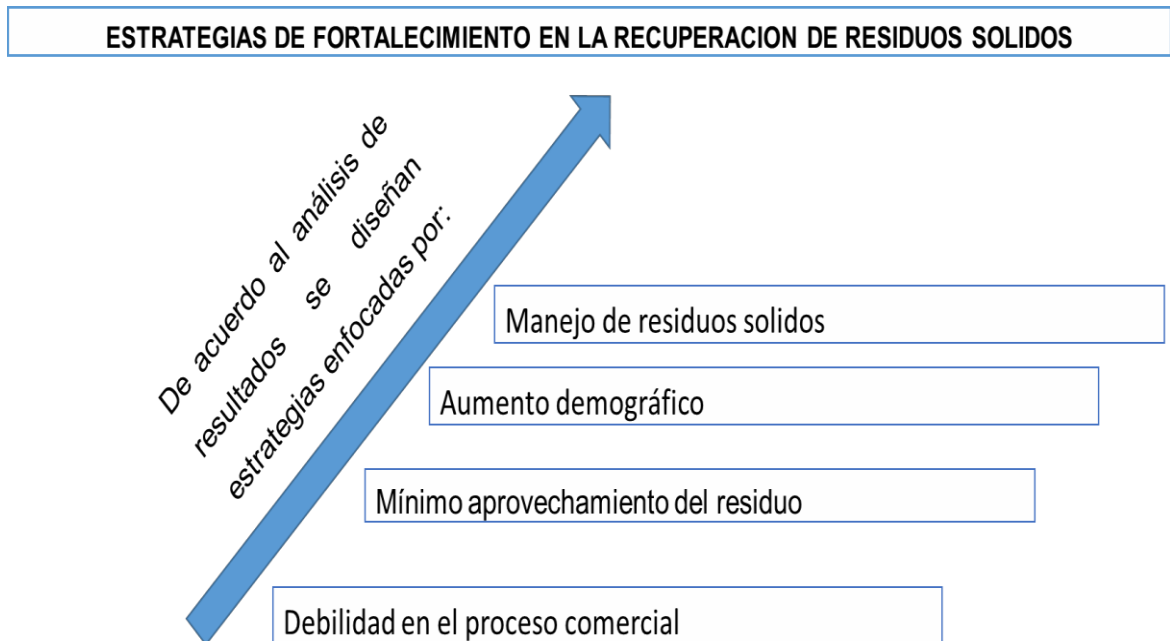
ESTRATEGIAS DE FORTALECIMIENTO EN LA RECUPERACION DE RESIDUOS SOLIDOS

De acuerdo al análisis de resultados se diseñan estrategias enfocadas por:

Manejo de residuos solidos

Aumento demográfico

Mínimo aprovechamiento del residuo

Debilidad en el proceso comercial